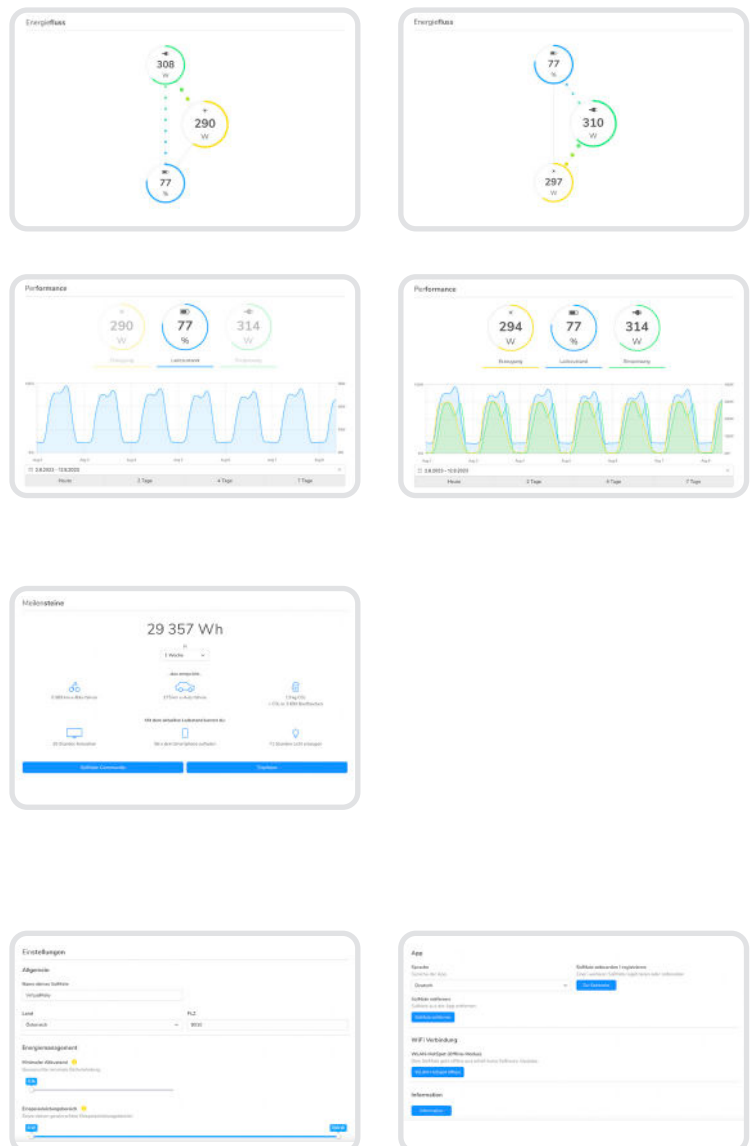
Energiefluss

308
W

290
W

77
%

Energiefluss

77
%

310
W

297
W

Performance

290
W

77
%

314
W

Eingang

Ladezustand

Einspeisung

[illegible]

Heute

2 Tage

4 Tage

7 Tage

Performance

294
W

77
%

314
W

Eingang

Ladezustand

Einspeisung

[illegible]

Heute

2 Tage

4 Tage

7 Tage

Meilensteine

29 357 Wh

1 Woche

Solfilder Community

Teilen

Einstellungen

Allgemein

Name deines Solflex

Land

Österreich

PLZ

Energiemanagement

Minimaler Akkustand

Einspeiseleistungsbereich

App

Sprache

Deutsch

Solflex entfernen

Solflex entfernen

WiFi Verbindung

Information

Information